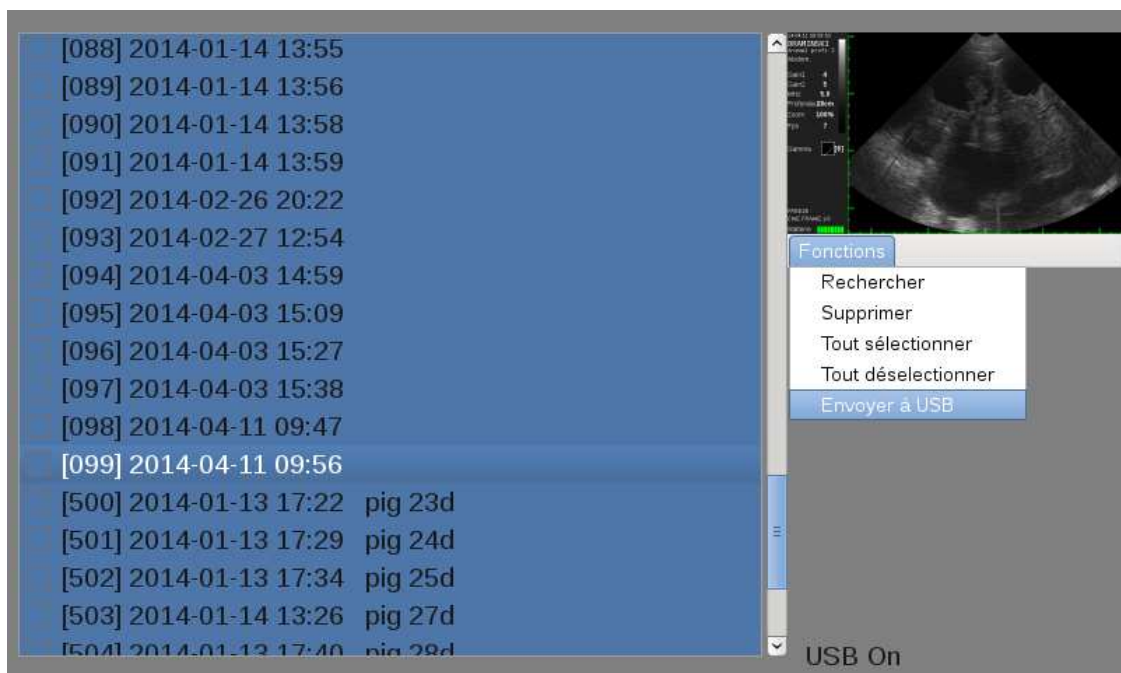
[088] 2014-01-14 13:55
[089] 2014-01-14 13:56
[090] 2014-01-14 13:58
[091] 2014-01-14 13:59
[092] 2014-02-26 20:22
[093] 2014-02-27 12:54
[094] 2014-04-03 14:59
[095] 2014-04-03 15:09
[096] 2014-04-03 15:27
[097] 2014-04-03 15:38
[098] 2014-04-11 09:47
[099] 2014-04-11 09:56
[500] 2014-01-13 17:22 pig 23d
[501] 2014-01-13 17:29 pig 24d
[502] 2014-01-13 17:34 pig 25d
[503] 2014-01-14 13:26 pig 27d
[504] 2014-01-13 17:40 pig 28d

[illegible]

Fonctions
Rechercher
Supprimer
Tout sélectionner
Tout déselectionner
Envoyer à USB

USB On